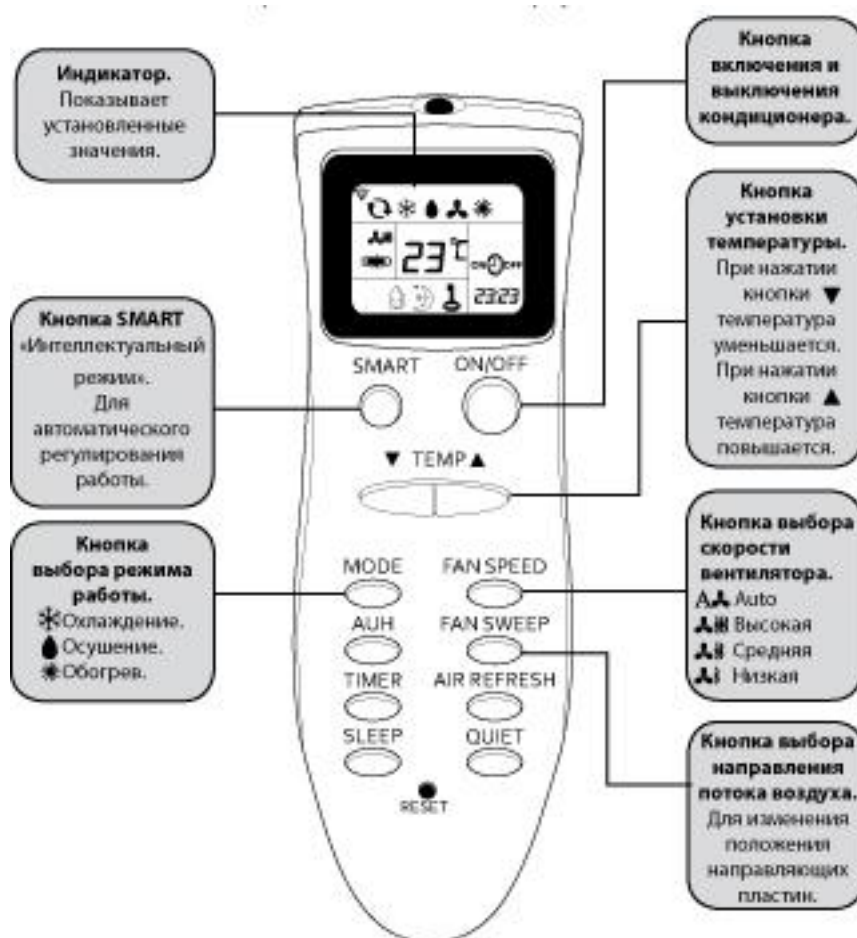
**Индикатор.** Показывает установленные значения.

**Кнопка включения и выключения кондиционера.**

**Кнопка установки температуры.** При нажатии кнопки ▼ температура уменьшается. При нажатии кнопки ▲ температура повышается.

**Кнопка SMART** «Интеллектуальный режим». Для автоматического регулирования работы.

23℃

23:23

SMART

ON/OFF

▼ TEMP ▲

**Кнопка выбора режима работы.**
Охлаждение.
Осушение.
Обогрев.

MODE

FAN SPEED

AUH

FAN SWEEP

TIMER

AIR REFRESH

SLEEP

QUIET

RESET

**Кнопка выбора скорости вентилятора.**
Auto
Высокая
Средняя
Низкая

**Кнопка выбора направления потока воздуха.** Для изменения положения направляющих пластин.